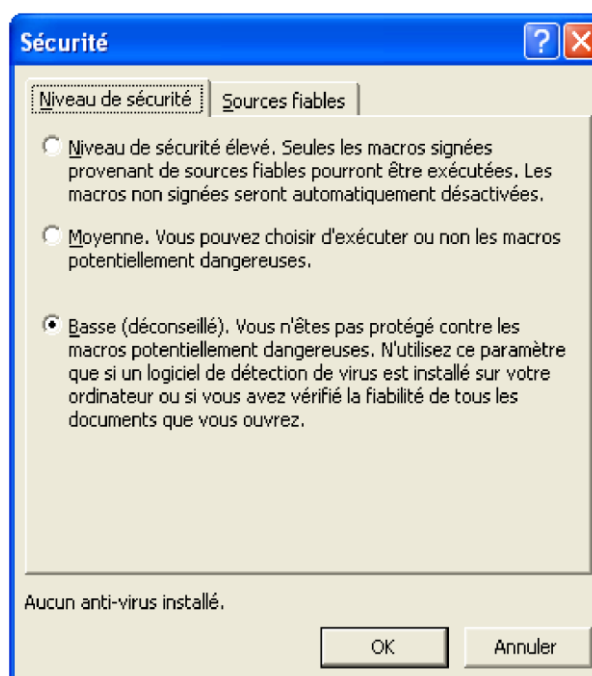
Sécurité

Niveau de sécurité | Sources fiables

Niveau de sécurité élevé. Seules les macros signées provenant de sources fiables pourront être exécutées. Les macros non signées seront automatiquement désactivées.

Moyenne. Vous pouvez choisir d'exécuter ou non les macros potentiellement dangereuses.

Basse (déconseillé). Vous n'êtes pas protégé contre les macros potentiellement dangereuses. N'utilisez ce paramètre que si un logiciel de détection de virus est installé sur votre ordinateur ou si vous avez vérifié la fiabilité de tous les documents que vous ouvrez.

Aucun anti-virus installé.

OK

Annuler